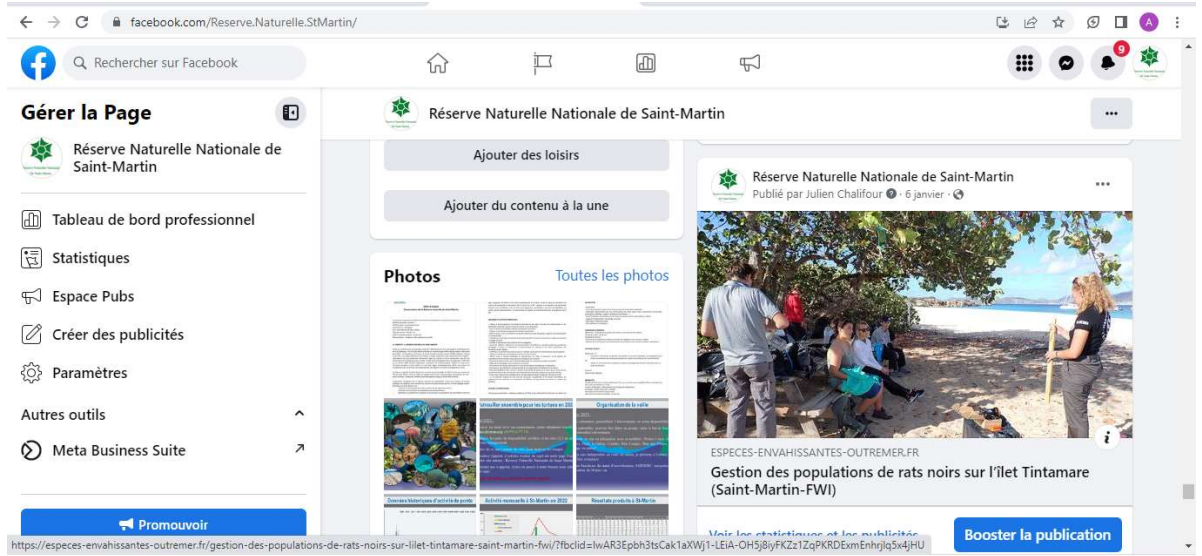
facebook.com/Reserve.Naturelle.StMartin/

A

Rechercher sur Facebook

9

Gérer la Page

Réserve Naturelle Nationale de Saint-Martin

Tableau de bord professionnel

Statistiques

Espace Pubs

Créer des publicités

Paramètres

Autres outils

Meta Business Suite

Promouvoir

Réserve Naturelle Nationale de Saint-Martin

Ajouter des loisirs

Ajouter du contenu à la une

Photos

Toutes les photos

Réserve Naturelle Nationale de Saint-Martin
Publié par Julien Chalifour · 6 janvier ·

ESPECES-ENVAHISSANTES-OUTREMER.FR

Gestion des populations de rats noirs sur l'îlet Tintamare (Saint-Martin-FWI)

Voir les statistiques et les publicités

Booster la publication

https://especes-envahissantes-outremer.fr/gestion-des-populations-de-rats-noirs-sur-lilet-tintamare-saint-martin-fwi/?fbclid=IwAR3Epbh3tsCak1aXWj1-LEiA-OH5j8iyFKZz1ZqPKRDExmEnhrjlq5x4jHU